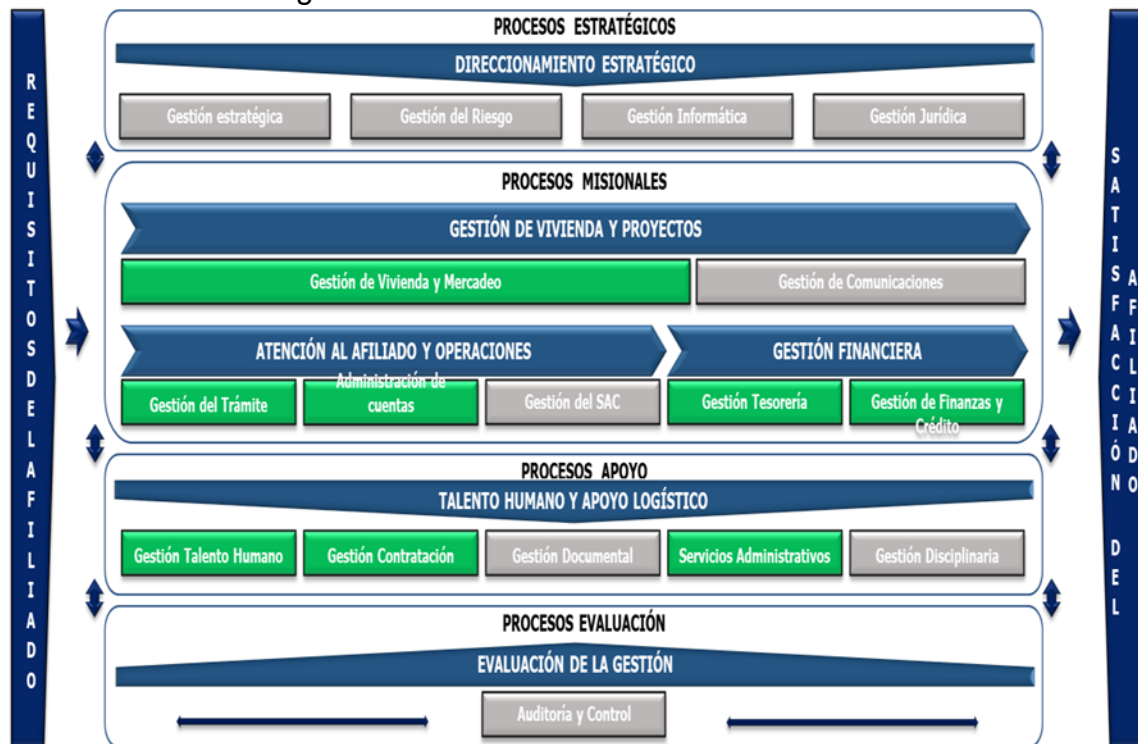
REQUISITOS DEL AFILIADO

PROCESOS ESTRATÉGICOS

DIRECCIONAMIENTO ESTRATÉGICO

Gestión estratégica

Gestión del Riesgo

Gestión Informática

Gestión Jurídica

PROCESOS MISIONALES

GESTIÓN DE VIVIENDA Y PROYECTOS

Gestión de Vivienda y Mercadeo

Gestión de Comunicaciones

ATENCIÓN AL AFILIADO Y OPERACIONES

GESTIÓN FINANCIERA

Gestión del Trámite

Administración de cuentas

Gestión del SAC

Gestión Tesorería

Gestión de Finanzas y Crédito

PROCESOS APOYO

TALENTO HUMANO Y APOYO LOGÍSTICO

Gestión Talento Humano

Gestión Contratación

Gestión Documental

Servicios Administrativos

Gestión Disciplinaria

PROCESOS EVALUACIÓN

EVALUACIÓN DE LA GESTIÓN

Auditoría y Control

SATISFACCIÓN DEL AFILIADO